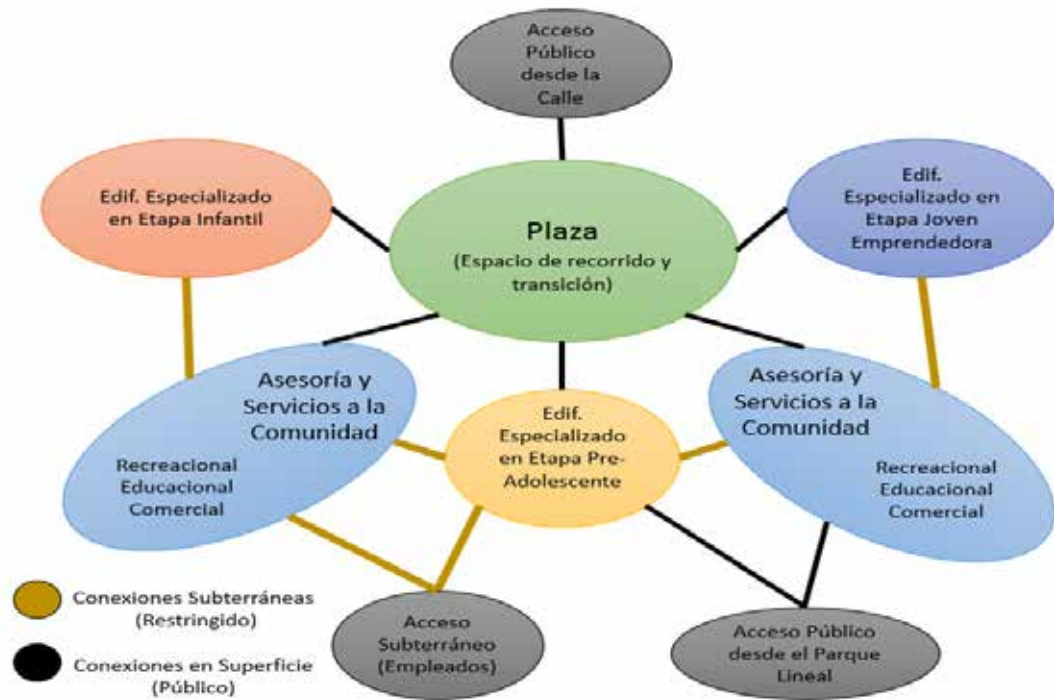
Acceso Público desde la Calle

Edif. Especializado en Etapa Infantil

Plaza
(Espacio de recorrido y transición)

Edif. Especializado en Etapa Joven Emprendedora

Asesoría y Servicios a la Comunidad

Recreacional
Educacional
Comercial

Edif. Especializado en Etapa Pre-Adolescente

Asesoría y Servicios a la Comunidad

Recreacional
Educacional
Comercial

Conexiones Subterráneas (Restringido)

Conexiones en Superficie (Público)

Acceso Subterráneo (Empleados)

Acceso Público desde el Parque Lineal